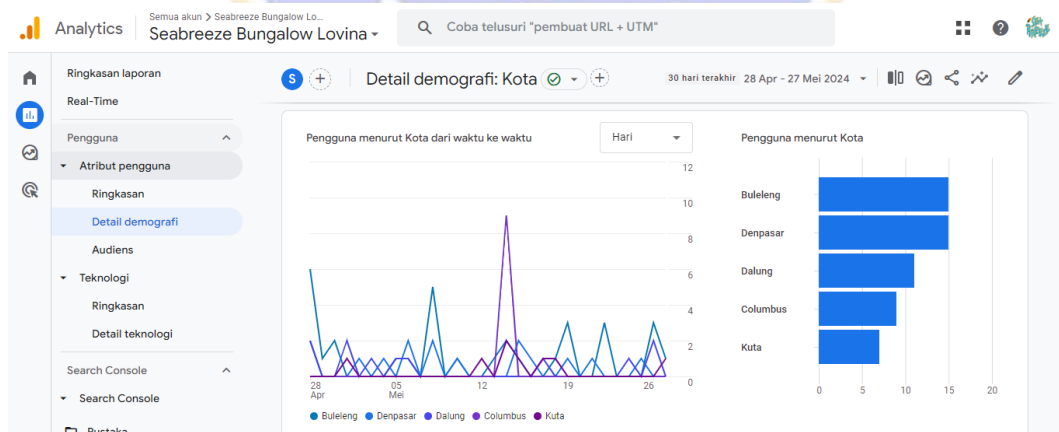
Analytics

Semua akun > Seabreeze Bungalow Lo...
Seabreeze Bungalow Lovina

Coba telusuri "pembuat URL + UTM"

Ringkasan laporan
Real-Time

Pengguna
Atribut pengguna
Ringkasan
Detail demografi
Audiens
Teknologi
Ringkasan
Detail teknologi

Search Console
Search Console

Pustaka

S

Detail demografi: Kota

30 hari terakhir 28 Apr - 27 Mei 2024

Pengguna menurut Kota dari waktu ke waktu

Hari

12
10
8
6
4
2
0

28 Apr
05 Mei
12
19
26

Buleleng
Denpasar
Dalung
Columbus
Kuta

Pengguna menurut Kota

Buleleng
Denpasar
Dalung
Columbus
Kuta

0
5
10
15
20